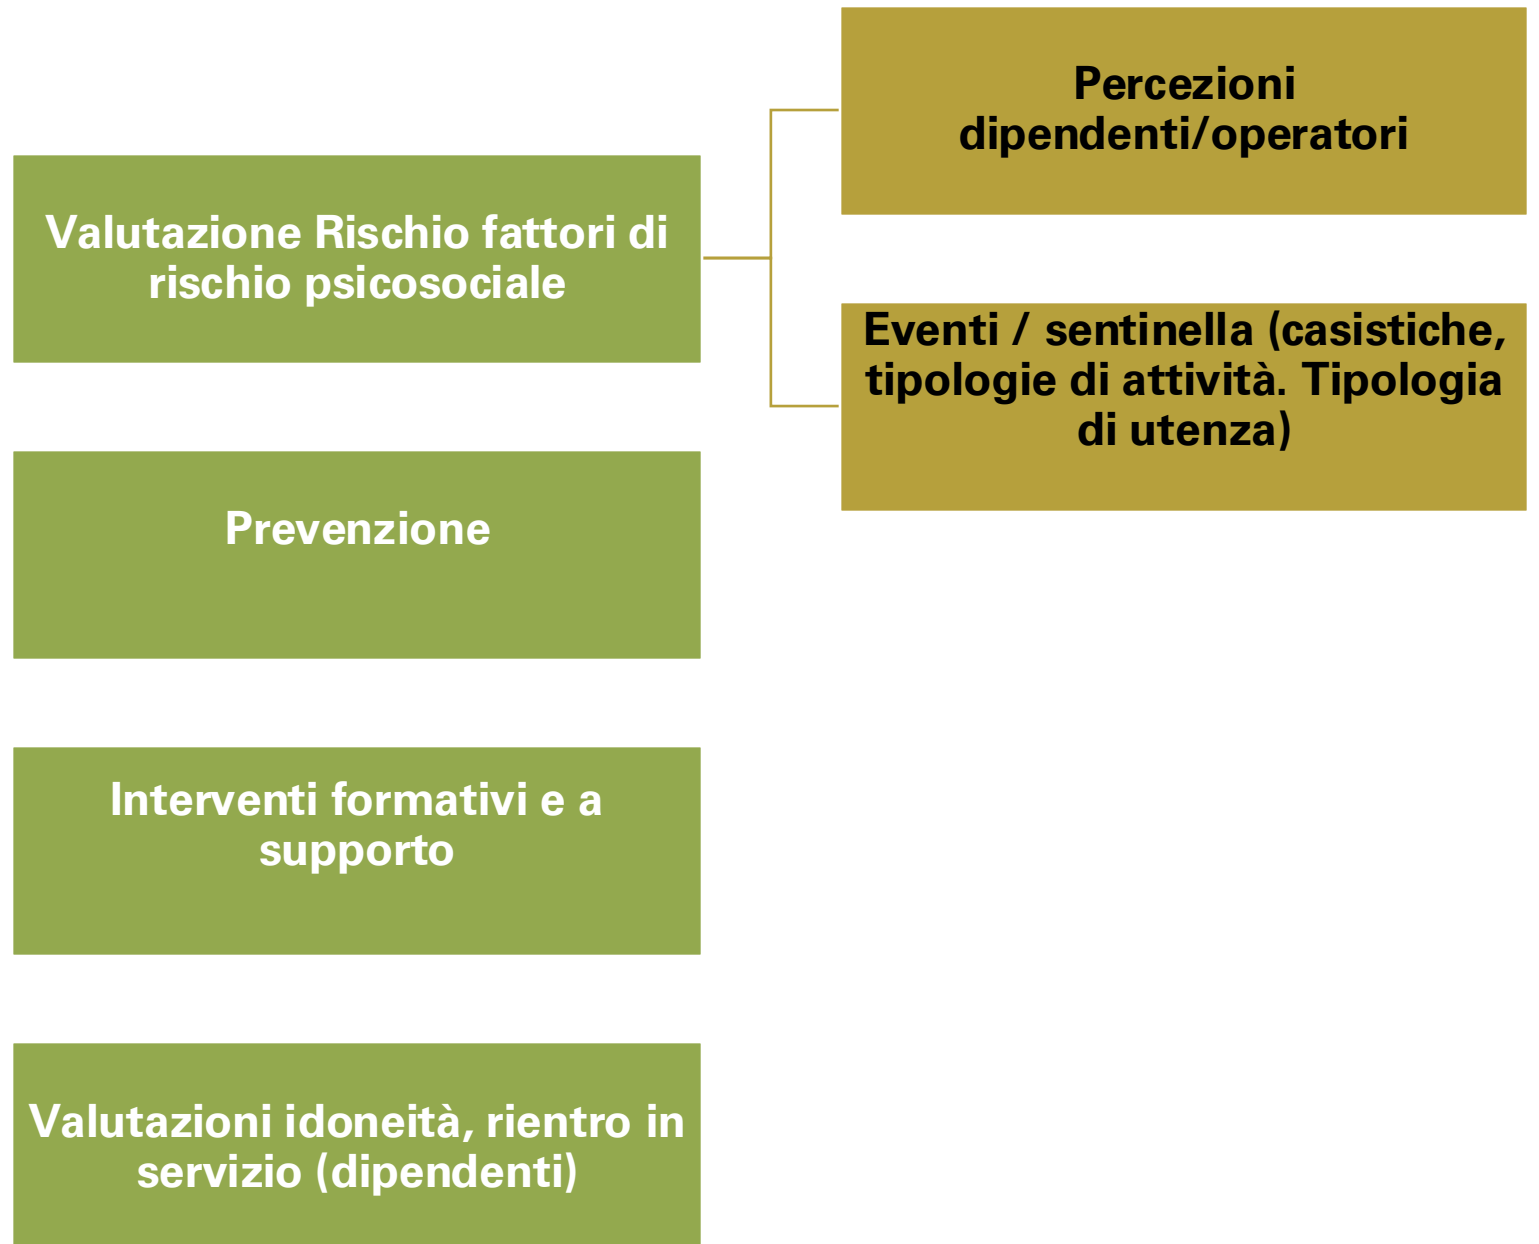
Valutazione Rischio fattori di rischio psicosociale

Percezioni dipendenti/operatori

Eventi / sentinella (casistiche, tipologie di attività. Tipologia di utenza)

Prevenzione

Interventi formativi e a supporto

Valutazioni idoneità, rientro in servizio (dipendenti)